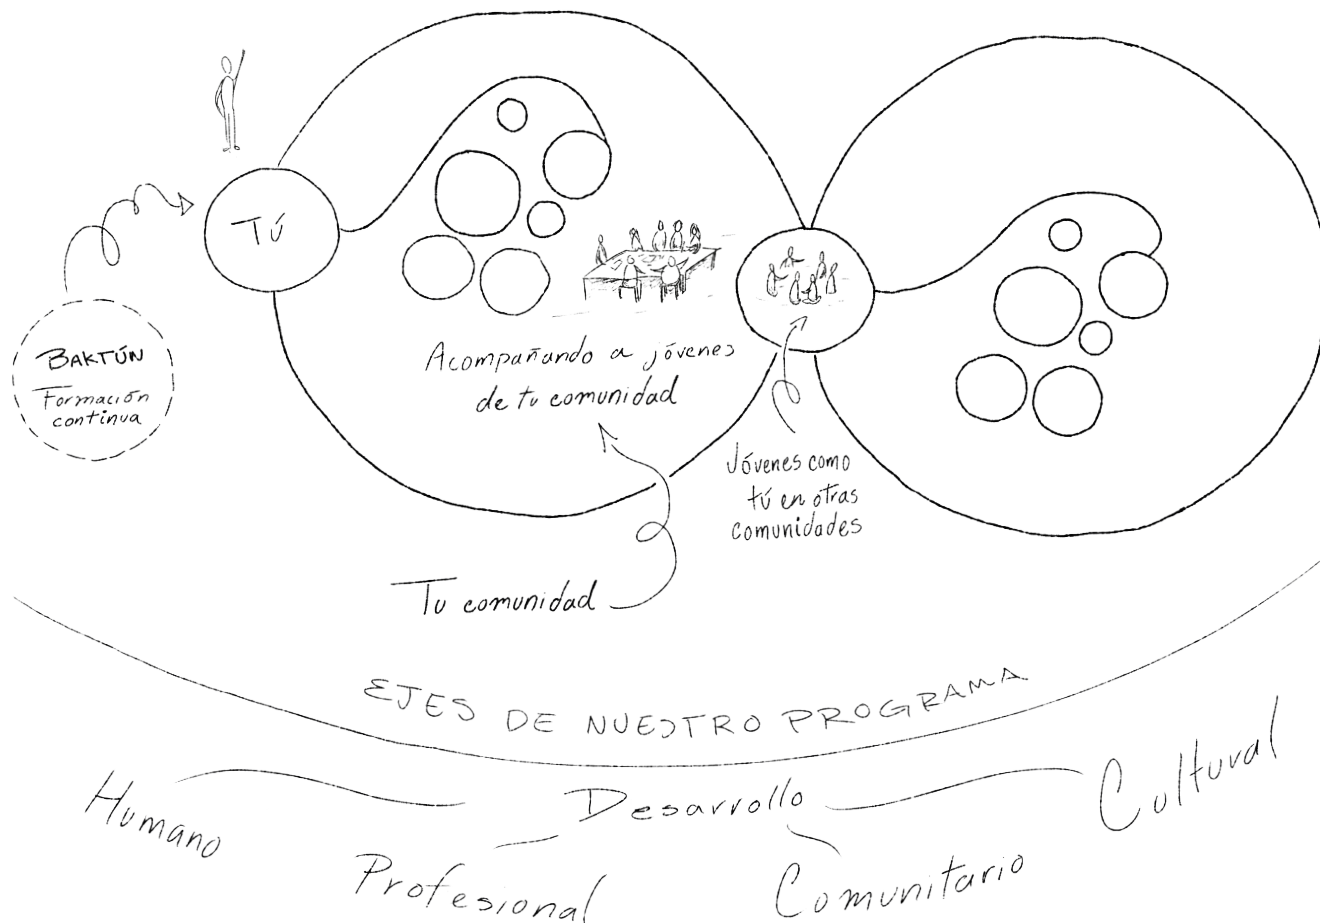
TÚ

BAKTÚN
Formación continua

Acompañando a jóvenes de tu comunidad

Jóvenes como tú en otras comunidades

Tu comunidad

EJES DE NUESTRO PROGRAMA

Humano

Desarrollo

Cultural

Profesional

Comunitario